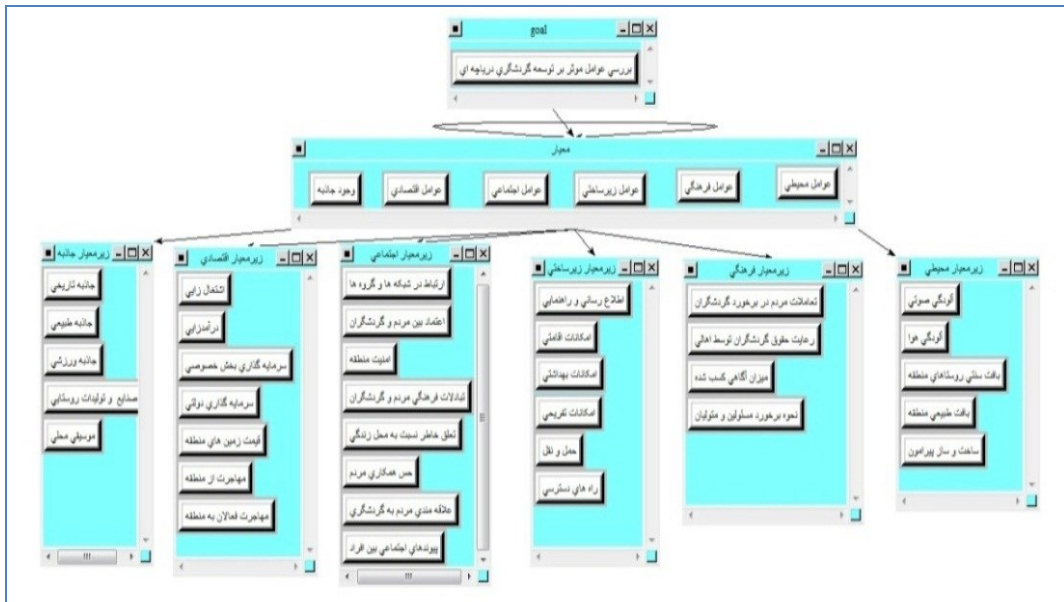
goal

بررسي عوامل موثر بر توسعه گردشگري درياچه اي

معيار

عوامل محيطي
عوامل فرهنگي
عوامل زيرساختي
عوامل اجتماعي
عوامل اقتصادي
وجود جاذبه

زيرمعيار محيطي
آلودگي صوتي
آلودگي هوا
بافت سنتي روستاهاي منطقه
بافت طبيعي منطقه
ساخت و ساز پيرامون

زيرمعيار فرهنگي
تعاملات مردم در برخورد گردشگران
رعايت حقوق گردشگران توسط اهالي
ميزان آگاهي كسب شده
نحوه برخورد مسئولين و متوليان

زيرمعيار زيرساختي
اطلاع رساني و راهنمايي
امكانات اقامتي
امكانات بهداشتي
امكانات تفريحي
حمل و نقل
راه هاي دسترسي

زيرمعيار اجتماعي
ارتباط در شبكه ها و گروه ها
اعتماد بين مردم و گردشگران
امنيت منطقه
تبادلات فرهنگي مردم و گردشگران
تعلق خاطر نسبت به محل زندگي
حس همكاري مردم
علاقه مندي مردم به گردشگري
پيوندهاي اجتماعي بين افراد

زيرمعيار اقتصادي
اشتغال زايي
درآمدزايي
سرمايه گذاري بخش خصوصي
سرمايه گذاري دولتي
قيمت زمين هاي منطقه
مهاجرت از منطقه
مهاجرت فعالان به منطقه

زيرمعيار جاذبه
جاذبه تاريخي
جاذبه طبيعي
جاذبه ورزشي
صنايع و توليدات روستايي
موسيقي محلي